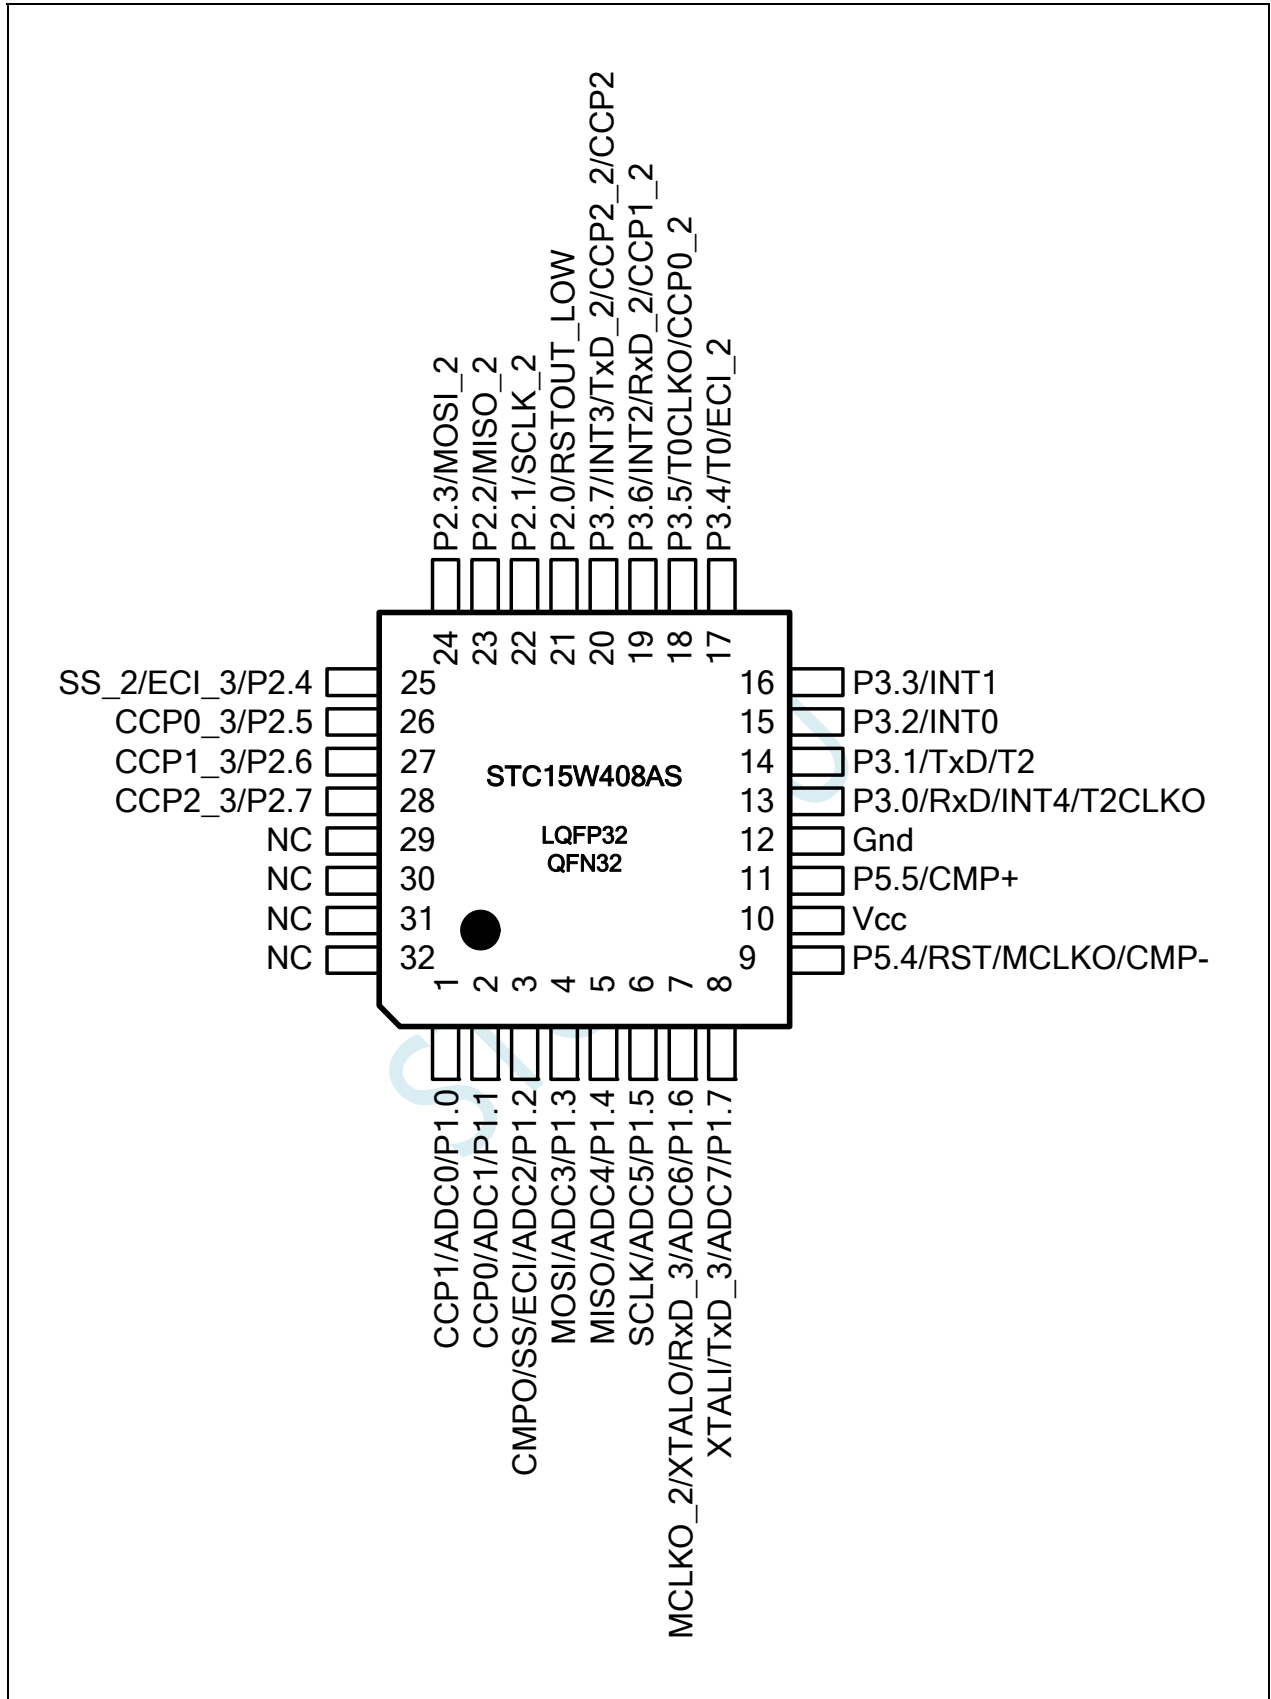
P2.3/MOSI_2
P2.2/MISO_2
P2.1/SCLK_2
P2.0/RSTOUT_LOW
P3.7/INT3/TxD_2/CCP2_2/CCP2
P3.6/INT2/RxD_2/CCP1_2
P3.5/T0CLKO/CCP0_2
P3.4/T0/ECI_2

24 23 22 21 20 19 18 17

SS_2/ECI_3/P2.4 25
CCP0_3/P2.5 26
CCP1_3/P2.6 27
CCP2_3/P2.7 28
NC 29
NC 30
NC 31
NC 32

16 P3.3/INT1
15 P3.2/INT0
14 P3.1/TxD/T2
13 P3.0/RxD/INT4/T2CLKO
12 Gnd
11 P5.5/CMP+
10 Vcc
9 P5.4/RST/MCLKO/CMP-

STC15W408AS

LQFP32
QFN32

1 2 3 4 5 6 7 8

CCP1/ADC0/P1.0
CCP0/ADC1/P1.1
CMPO/SS/ECI/ADC2/P1.2
MOSI/ADC3/P1.3
MISO/ADC4/P1.4
SCLK/ADC5/P1.5
MCLKO_2/XTALO/RxD_3/ADC6/P1.6
XTALI/TxD_3/ADC7/P1.7